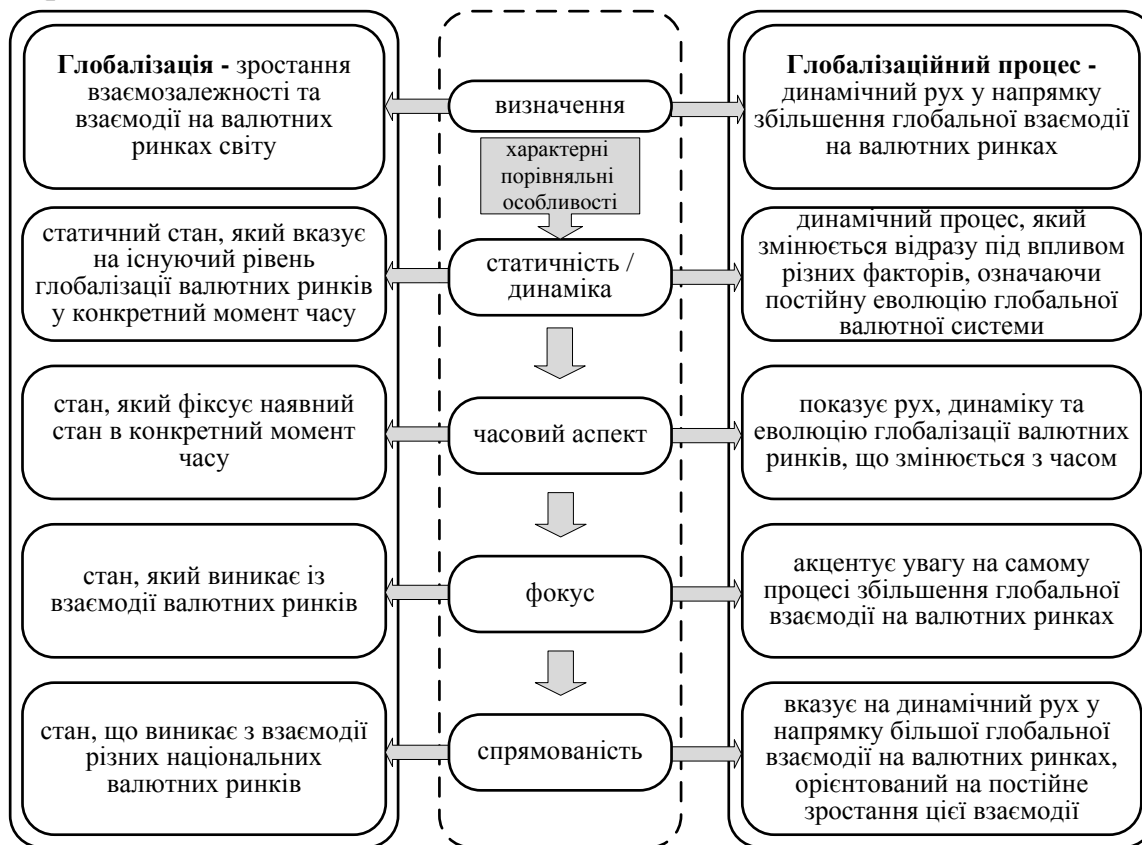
**Глобалізація -** зростання взаємозалежності та взаємодії на валютних ринках світу

визначення

**Глобалізаційний процес -** динамічний рух у напрямку збільшення глобальної взаємодії на валютних ринках

характерні порівняльні особливості

статичний стан, який вказує на існуючий рівень глобалізації валютних ринків у конкретний момент часу

статичність / динаміка

динамічний процес, який змінюється відразу під впливом різних факторів, означаючи постійну еволюцію глобальної валютної системи

стан, який фіксує наявний стан в конкретний момент часу

часовий аспект

показує рух, динаміку та еволюцію глобалізації валютних ринків, що змінюється з часом

стан, який виникає із взаємодії валютних ринків

фокус

акцентує увагу на самому процесі збільшення глобальної взаємодії на валютних ринках

стан, що виникає з взаємодії різних національних валютних ринків

спрямованість

вказує на динамічний рух у напрямку більшої глобальної взаємодії на валютних ринках, орієнтований на постійне зростання цієї взаємодії